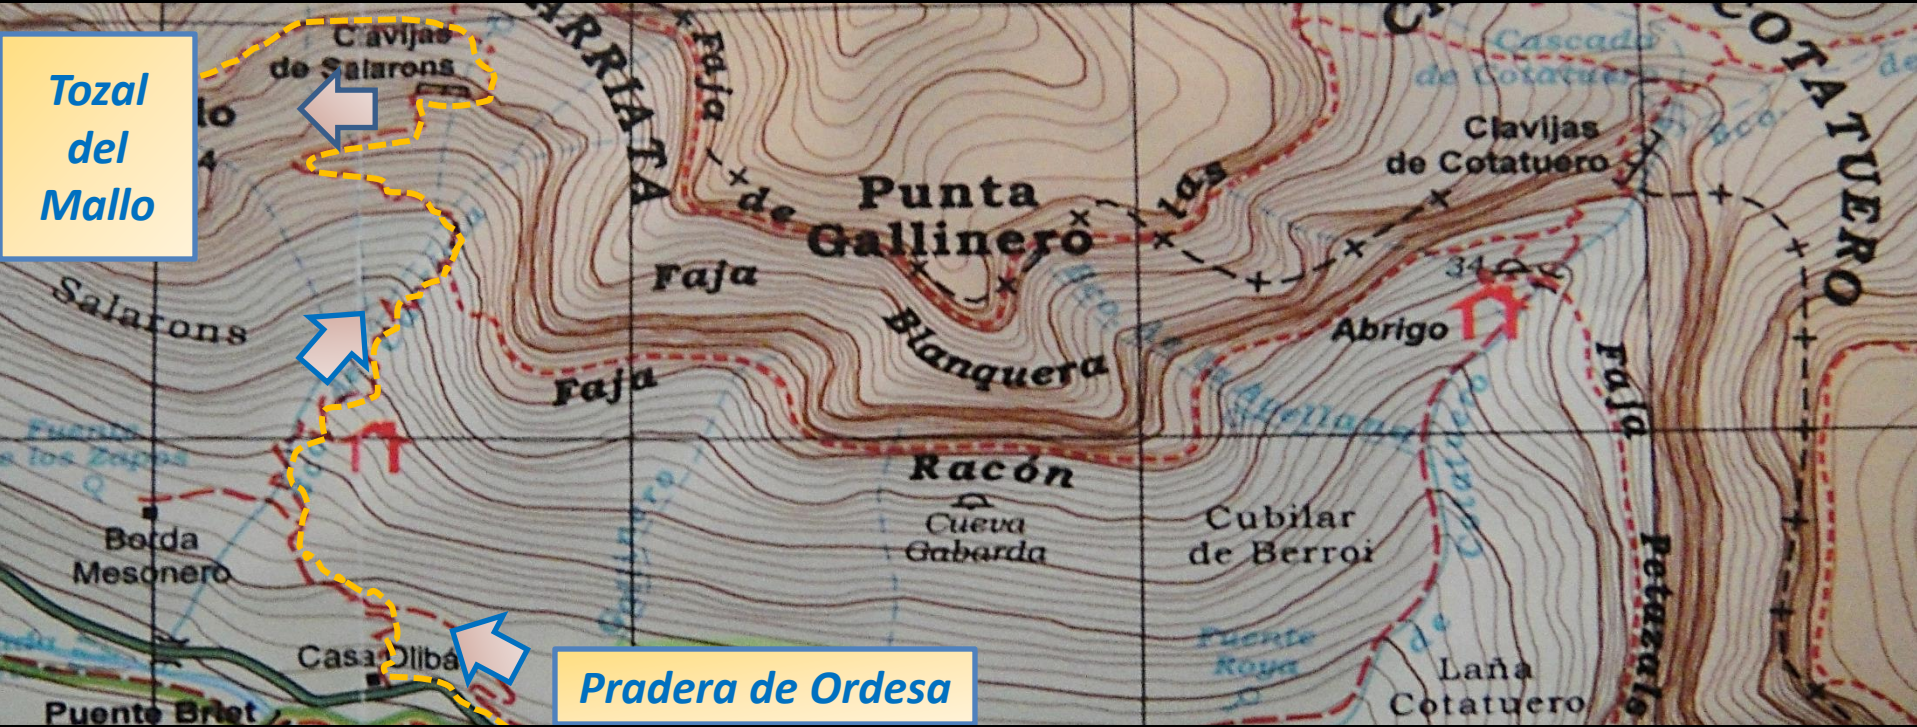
Tozal del Mallo

Clavijas de Salarons

lo

4

ARRIATA

Faja de las

Punta Gallinero

Cascada de Cotatuero

COTATUERO

Clavijas de Cotatuero

Faja

Blanquera

Salarons

34

Abrigo

Faja

Faja

Fuente de los Zapos

Racón

Cueva Gabarda

Cubilar de Berroi

Borda Mesonero

Petazals

Casa Oliba

Fuente Roya

Laña Cotatuero

Puente Briet

Pradera de Ordesa